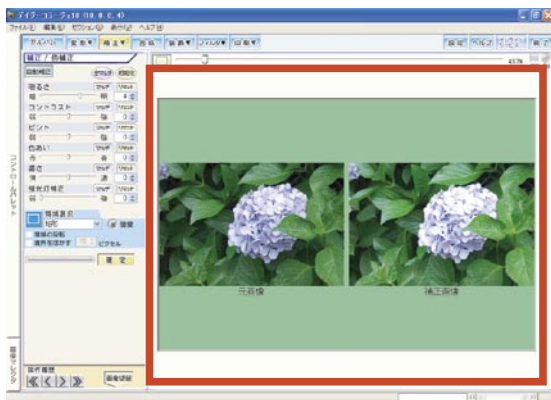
アイフ・コー・ラ10 (10.0.0.43)
ファイル(F) 編集(E) セクション(S) 表示(V) ヘルプ(H)
補正 / 色補正
自動補正
明るさ
コントラスト
ピント
色あい
濃さ
暗い 明るい
確定
元画像
補正画像
操作履歴
コントロールパレット